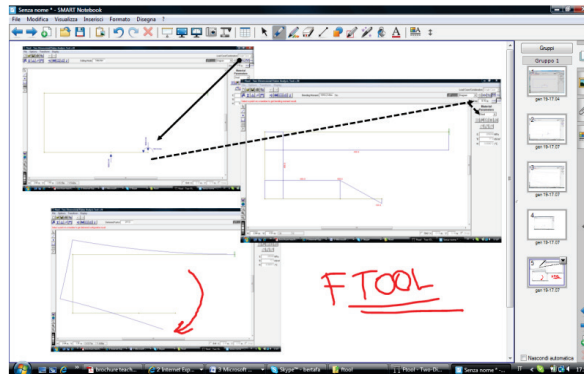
Senza nome - SMART Notebook

File Modifica Visualizza Inserisci Formato Disegna ?

Gruppi

Gruppo 1

gen 19-17.04

gen 19-17.07

gen 19-17.07

gen 19-17.07

gen 19-17.07

FTOOL

Nascondi automatica

brochure teach...

2 Internet Exp...

3 Microsoft ...

Skype™ - bertafa

Ftool

Ftool - Two-Di...

Senza nome * ...